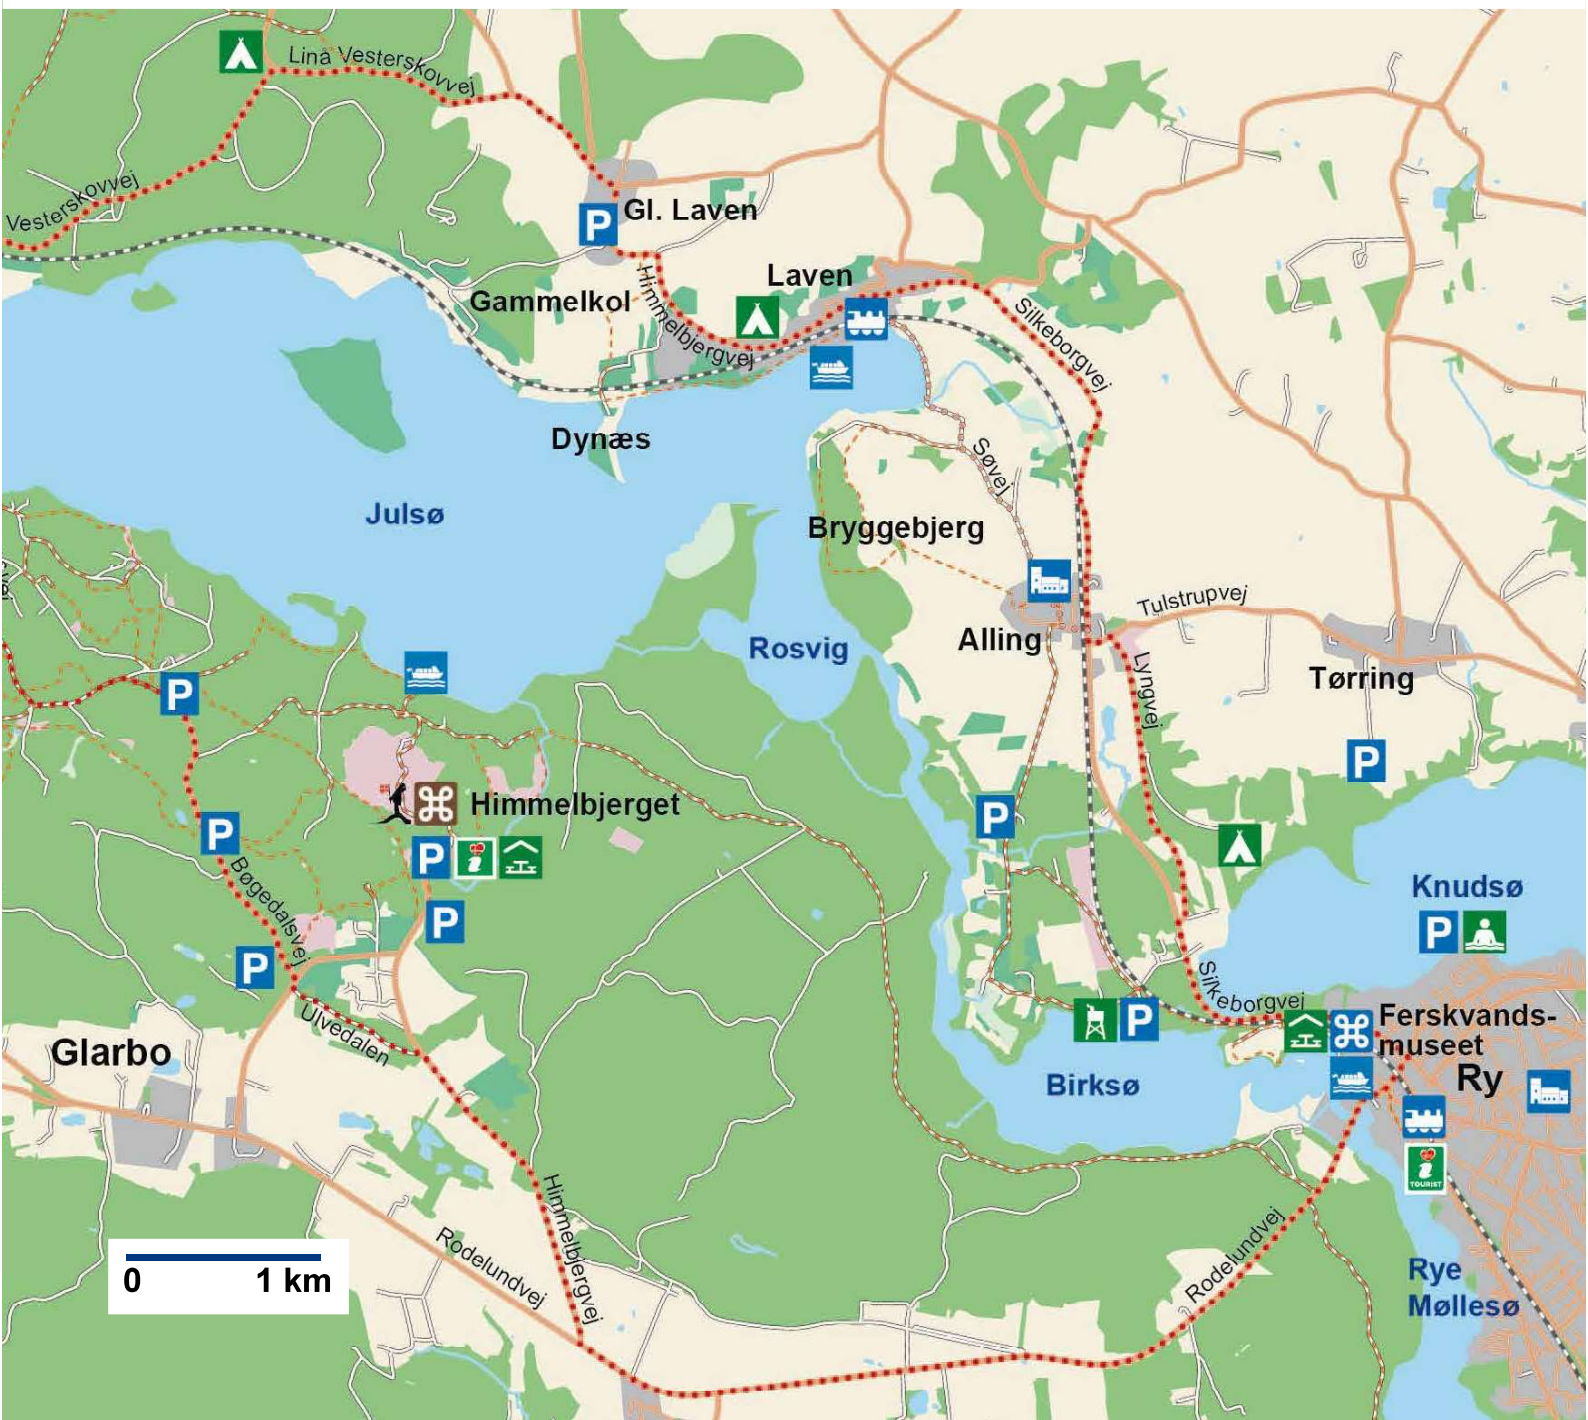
Lina Vesterskovvej
Vesterskovvej
Gl. Laven
Laven
Gammelkol
Himmelbjergvej
Silkeborgvej
Dynæs
Søvej
Julsø
Bryggebjerg
Tulstrupvej
Alling
Rosvig
Tørring
Lyngvej
Himmelbjerget
Knudsø
Bøgedalsvej
Silkeborgvej
Ferskvands-
museet
Glarbo
Ulvedalen
Birksø
Ry
TOURIST
Himmelbjergvej
Rodelundvej
Rodelundvej
Rye
Møllesø
0
1 km